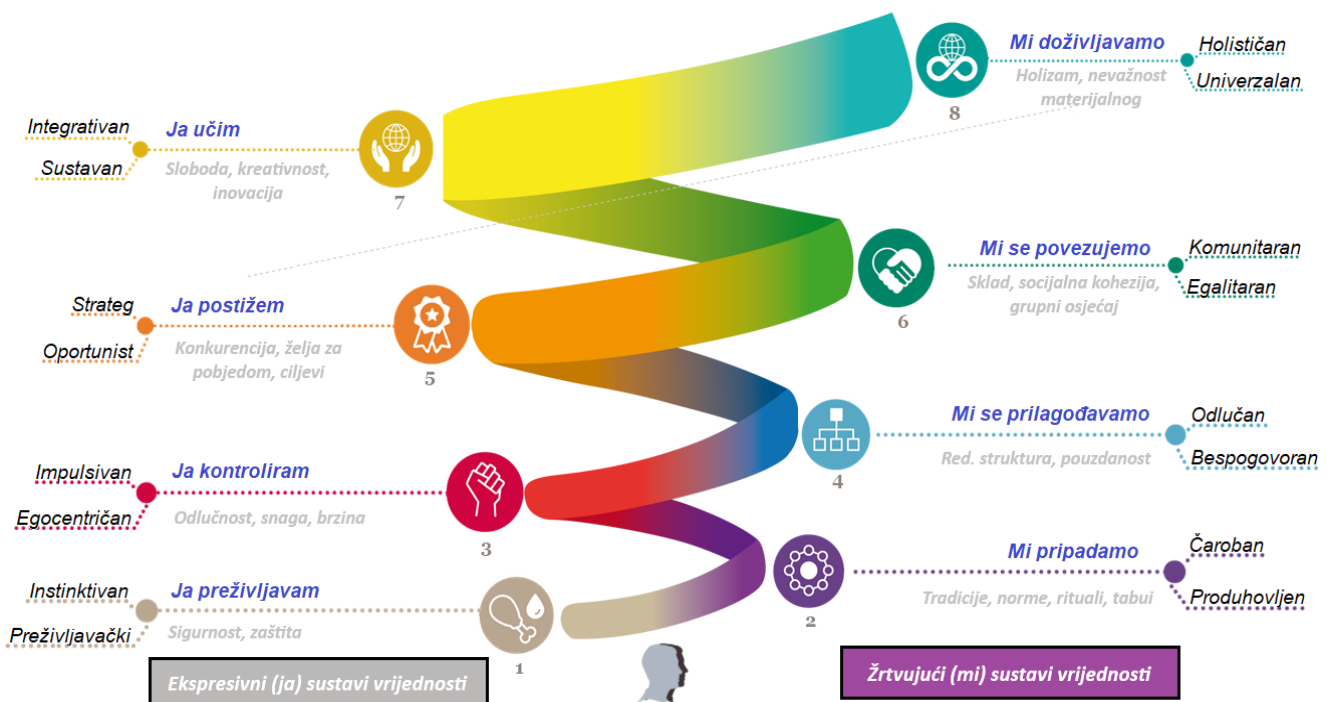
Mi doživljavamo
Holizam, nevažnost materijalnog
Holističan
Univerzalan
8

Integrativan
Sustavan
Ja učim
Sloboda, kreativnost, inovacija
7

Mi se povezujemo
Sklad, socijalna kohezija, grupni osjećaj
Komunitaran
Egalitaran
6

Strateg
Oportunist
Ja postižem
Konkurencija, želja za pobjedom, ciljevi
5

Mi se prilagođavamo
Red. struktura, pouzdanost
Odlučan
Bespogovoran
4

Impulsivan
Egocentričan
Ja kontroliram
Odlučnost, snaga, brzina
3

Mi pripadamo
Tradicije, norme, rituali, tabui
Čaroban
Produhovljen
2

Instinktivan
Preživljavački
Ja preživljavam
Sigurnost, zaštita
1

Ekspresivni (ja) sustavi vrijednosti
Žrtvujući (mi) sustavi vrijednosti